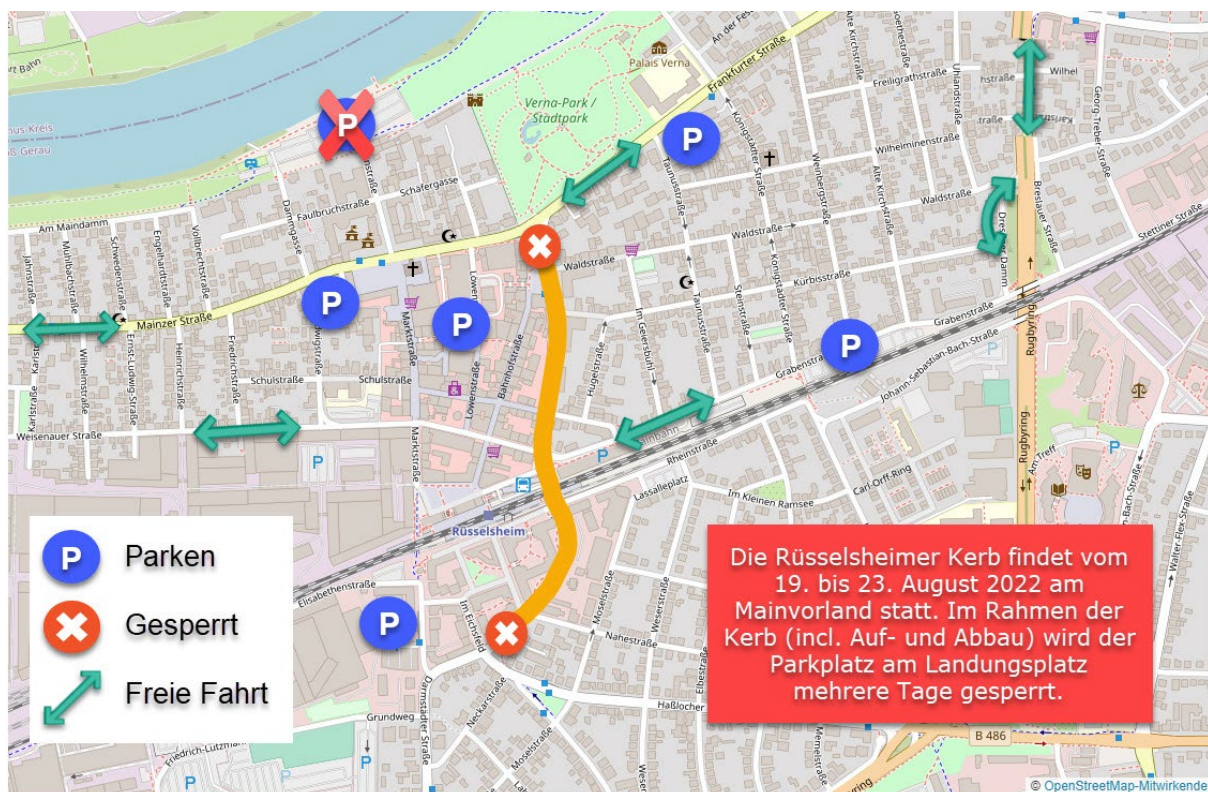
Die Rüsselsheimer Kerb findet vom 19. bis 23. August 2022 am Mainvorland statt. Im Rahmen der Kerb (incl. Auf- und Abbau) wird der Parkplatz am Landungsplatz mehrere Tage gesperrt.

P Parken
Gesperrt
Freie Fahrt

P
P
P
P
P
P
P

Palais Verna
Verna-Park / Stadtpark
Frankfurter Straße
Mainzer Straße
Am Maindamm
Schäfergasse
Faulbruchstraße
Dammgasse
Waldstraße
Schulstraße
Weisenauer Straße
Marktstraße
Löwenstraße
Bahnhofstraße
Grabenstraße
Johann-Sebastian-Bach-Straße
Rheinstraße
Lassalleplatz
Im Kleinen Ramsee
Carl-Orff-Ring
Rüsselsheim
Elisabethenstraße
Im Eichsfeld
Nahestraße
Moselstraße
Weserstraße
Elbestraße
Neckarstraße
Haßlocher
Grundweg
Darmstädter Straße
Friedrich-Lutzmann
Rugbyring
Dresdner Damm
Breslauer Straße
Stettiner Straße
Kürbisstraße
Steinstraße
Königstädter Straße
Taunusstraße
Im Geiersbühl
Hügelstraße
Weinbergstraße
Alte Kirchstraße
Uhlandstraße
Freiligrathstraße
Wilhelminenstraße
Georg-Treber-Straße
Jahnstraße
Mühlbachstraße
Schwedenstraße
Engelhardstraße
Vollbrechtstraße
Wilhelmstraße
Ernst-Ludwig-Straße
Heinrichstraße
Friedrichstraße
Karlstraße
Walter-Flex-Straße
Am Treff
B 486
Memelstraße
An der Festung
© OpenStreetMap-Mitwirkende